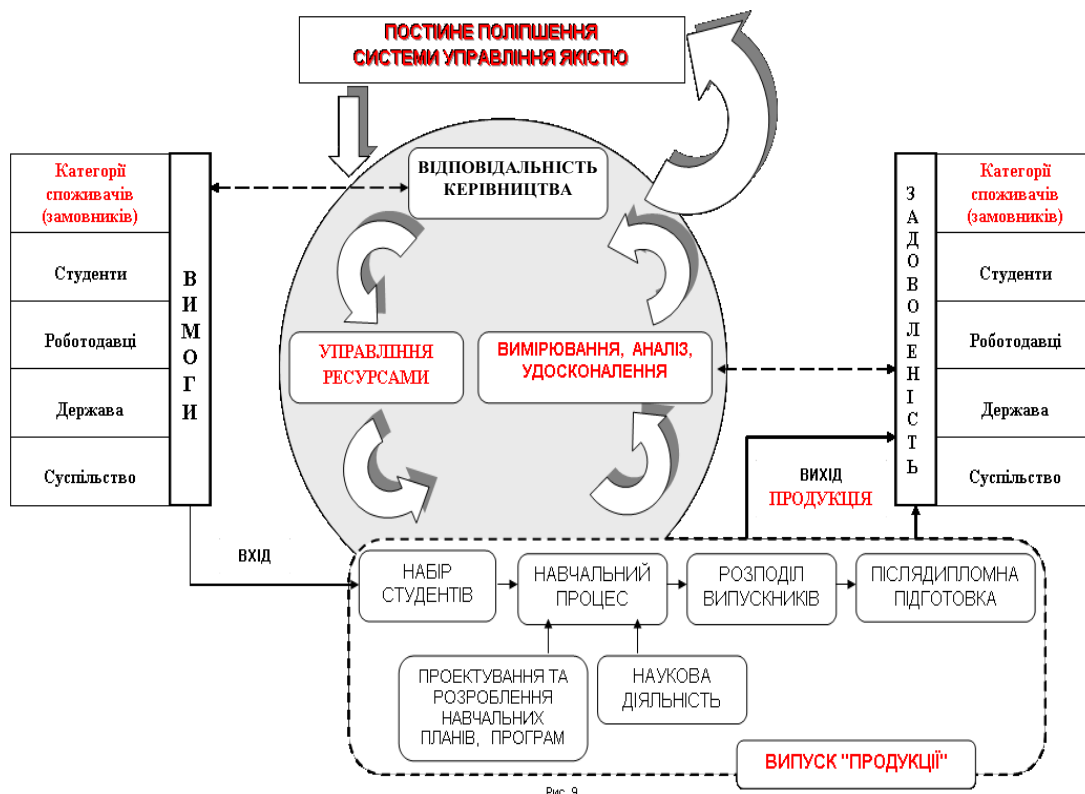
ПОСТИЙНЕ ПОЛІПШЕННЯ СИСТЕМИ УПРАВЛІННЯ ЯКІСТЮ

Категорії споживачів (замовників)

Студенти

Роботодавці

Держава

Суспільство

ВИМОГИ

ВІДПОВІДАЛЬНІСТЬ КЕРІВНИЦТВА

УПРАВЛІННЯ РЕСУРСАМИ

ВИМІРЮВАННЯ, АНАЛІЗ, УДОСКОНАЛЕННЯ

ЗАДОВОЛЕНІСТЬ

Категорії споживачів (замовників)

Студенти

Роботодавці

Держава

Суспільство

ВИХІД

ПРОДУКЦІЯ

ВХІД

НАБІР СТУДЕНТІВ

НАВЧАЛЬНИЙ ПРОЦЕС

РОЗПОДІЛ ВИПУСКНИКІВ

ПІСЛЯДИПЛОМНА ПІДГОТОВКА

ПРОЕКТУВАННЯ ТА РОЗРОБЛЕННЯ НАВЧАЛЬНИХ ПЛАНІВ, ПРОГРАМ

НАУКОВА ДІЯЛЬНІСТЬ

ВИПУСК "ПРОДУКЦІЇ"

Рис. 9